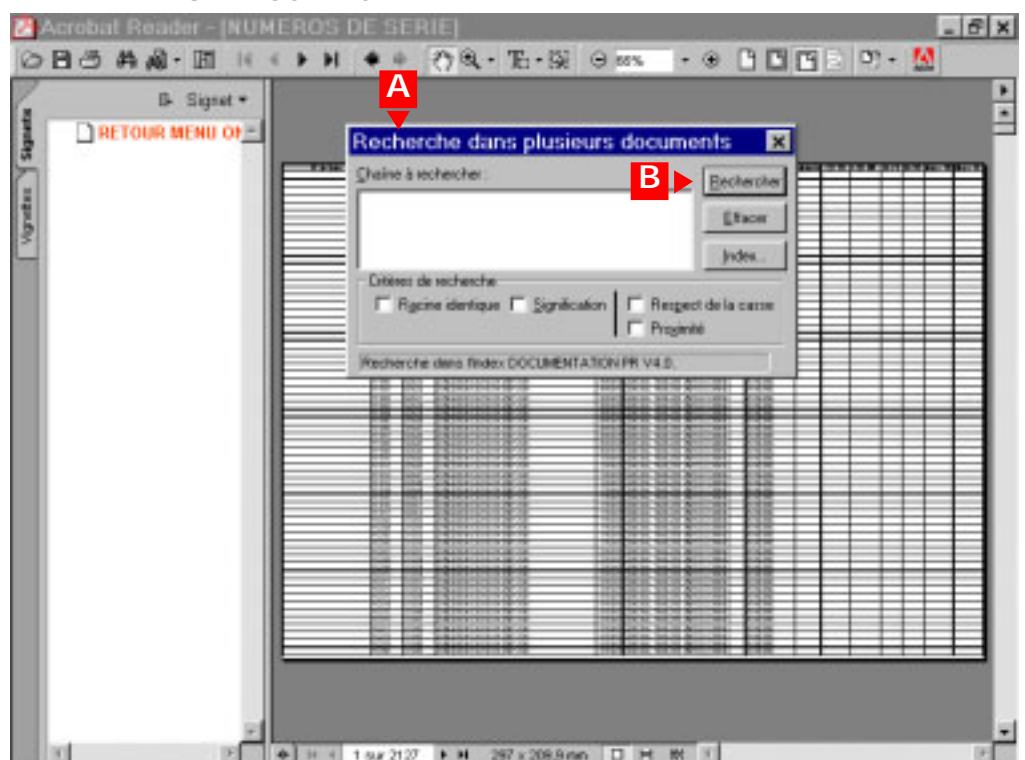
Acrobat Reader - [NUMEROS DE SERIE]

66%

Signet

RETOUR MENU OI

Signets

Vignettes

A

Recherche dans plusieurs documents

Chaîne à rechercher :

B

Rechercher

Effacer

Index...

Critères de recherche

Racine identique

Signification

Respect de la casse

Proximité

Recherche dans l'index DOCUMENTATION PR V4.0.

1 sur 2127

297 x 209,9 mm